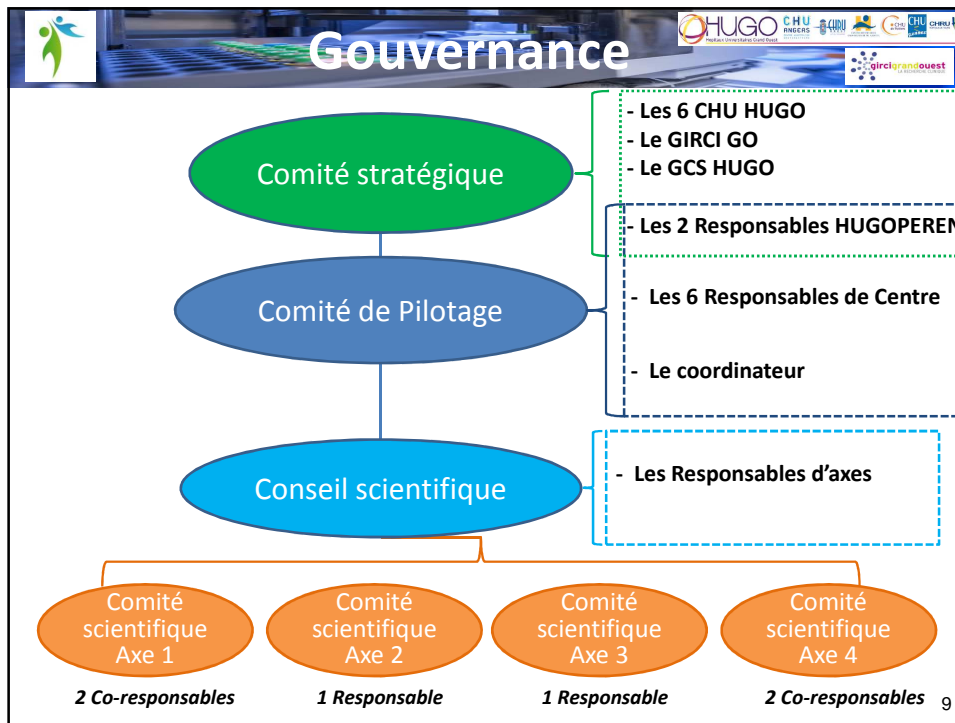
Gouvernance

HUGO CHU ANGERS CHU CHRU

girci grand ouest

Comité stratégique

- Les 6 CHU HUGO
- Le GIRCI GO
- Le GCS HUGO

- Les 2 Responsables HUGOPEREN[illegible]

Comité de Pilotage

- Les 6 Responsables de Centre

- Le coordinateur

Conseil scientifique

- Les Responsables d'axes

Comité scientifique Axe 1

2 Co-responsables

Comité scientifique Axe 2

1 Responsable

Comité scientifique Axe 3

1 Responsable

Comité scientifique Axe 4

2 Co-responsables

9